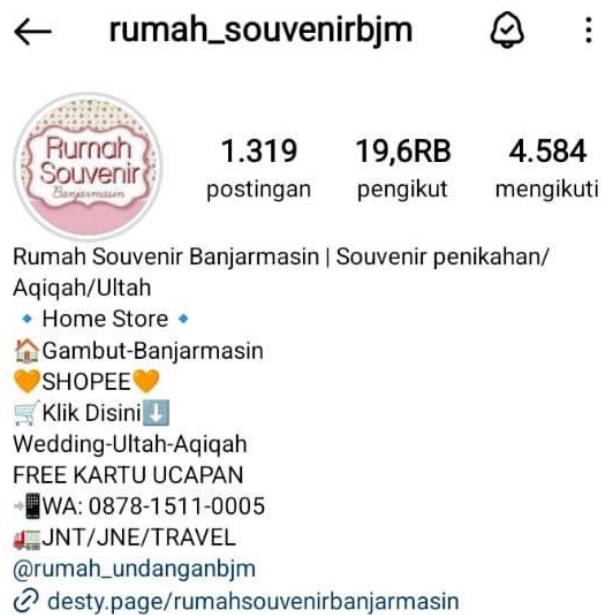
rumah_souvenirbjm

Rumah Souvenir Banjarmasin

1.319 postingan
19,6RB pengikut
4.584 mengikuti

Rumah Souvenir Banjarmasin | Souvenir penikahan/ Aqiqah/Ultah
🔹 Home Store 🔹
🏠Gambut-Banjarmasin
🧡SHOPEE🧡
🛒Klik Disini⬇️
Wedding-Ultah-Aqiqah
FREE KARTU UCAPAN
📲WA: 0878-1511-0005
🚛JNT/JNE/TRAVEL
@rumah_undanganbjm
desty.page/rumahsouvenirbanjarmasin